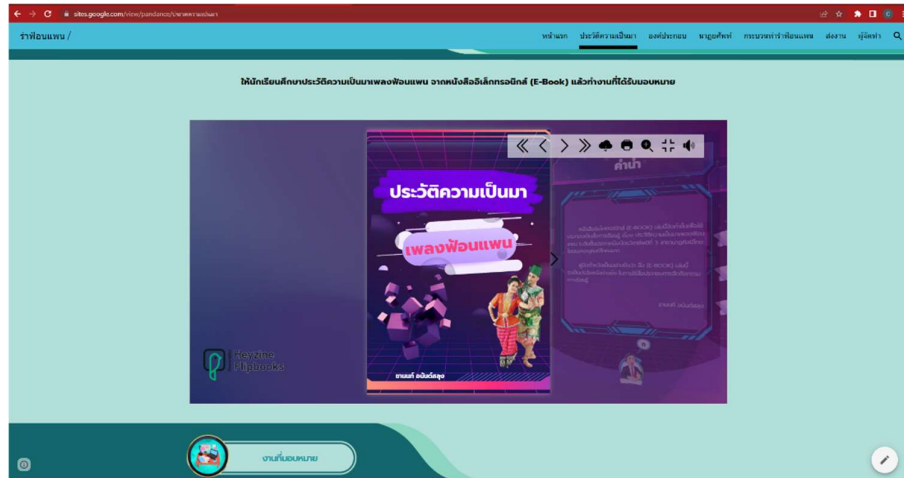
sites.google.com/view/pandanoo/ประวัติความเป็นมา

รำฟ้อนแพน /

หน้าแรก ประวัติความเป็นมา องค์ประกอบ นาฏยศัพท์ กระบวนท่ารำฟ้อนแพน ส่งงาน ผู้จัดทำ

ให้นักเรียนศึกษาประวัติความเป็นมาเพลงฟ้อนแพน จากหนังสืออิเล็กทรอนิกส์ (E-Book) แล้วทำงานที่ได้รับมอบหมาย

ประวัติความเป็นมา

เพลงฟ้อนแพน

ชานนท์ อนันต์สมุทร

คำนำ

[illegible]

Heyzine Flipbooks

งานที่มอบหมาย